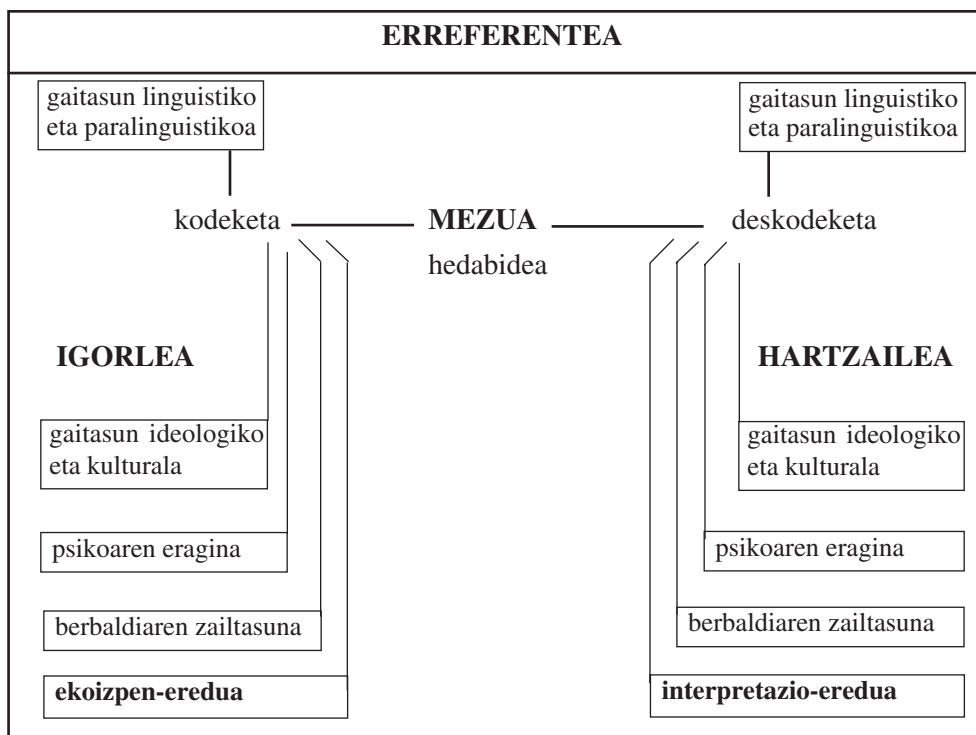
ERREFERENTEA

gaitasun linguistiko eta paralinguistikoa

gaitasun linguistiko eta paralinguistikoa

kodeketa

MEZUA

deskodeketa

hedabidea

IGORLEA

HARTZAILEA

gaitasun ideologiko eta kulturala

gaitasun ideologiko eta kulturala

psikoaren eragina

psikoaren eragina

berbaldiaren zailtasuna

berbaldiaren zailtasuna

ekoizpen-eredua

interpretazio-eredua